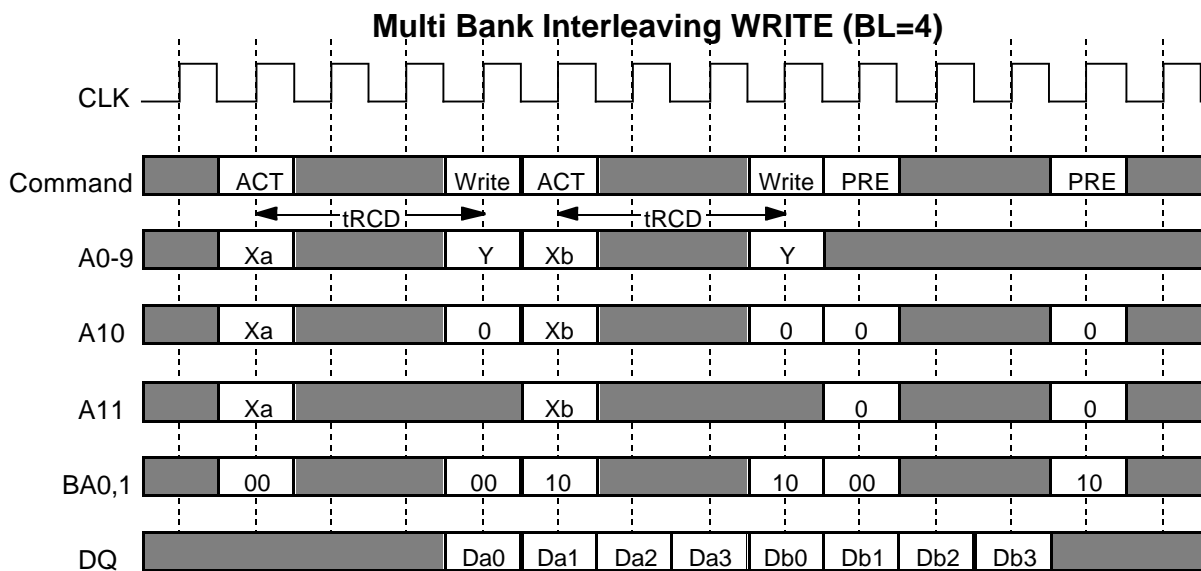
Multi Bank Interleaving WRITE (BL=4)

CLK

Command ACT Write ACT Write PRE PRE

tRCD tRCD

A0-9 Xa Y Xb Y

A10 Xa 0 Xb 0 0 0

A11 Xa Xb 0 0

BA0,1 00 00 10 10 00 10

DQ Da0 Da1 Da2 Da3 Db0 Db1 Db2 Db3